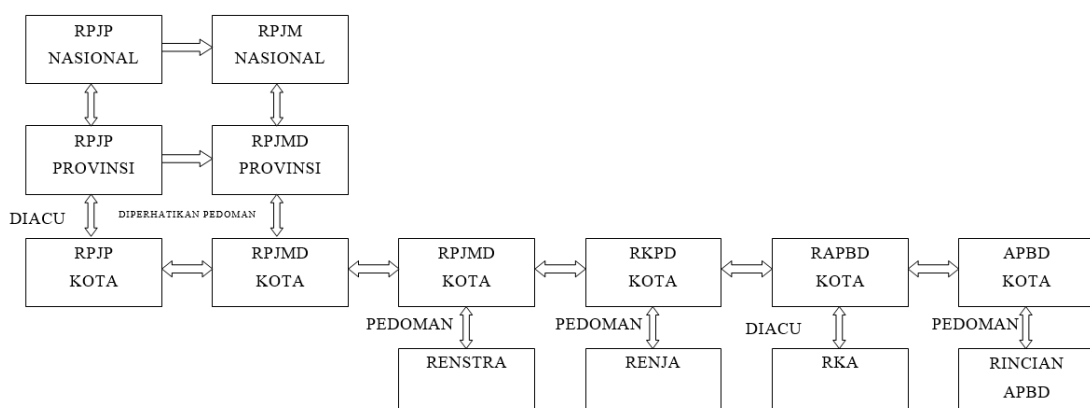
RPJP NASIONAL

RPJM NASIONAL

RPJP PROVINSI

RPJMD PROVINSI

DIACU

DIPERHATIKAN PEDOMAN

RPJP KOTA

RPJMD KOTA

RPJMD KOTA

RKPD KOTA

RAPBD KOTA

APBD KOTA

PEDOMAN

PEDOMAN

DIACU

PEDOMAN

RENSTRA

RENJA

RKA

RINCIAN APBD